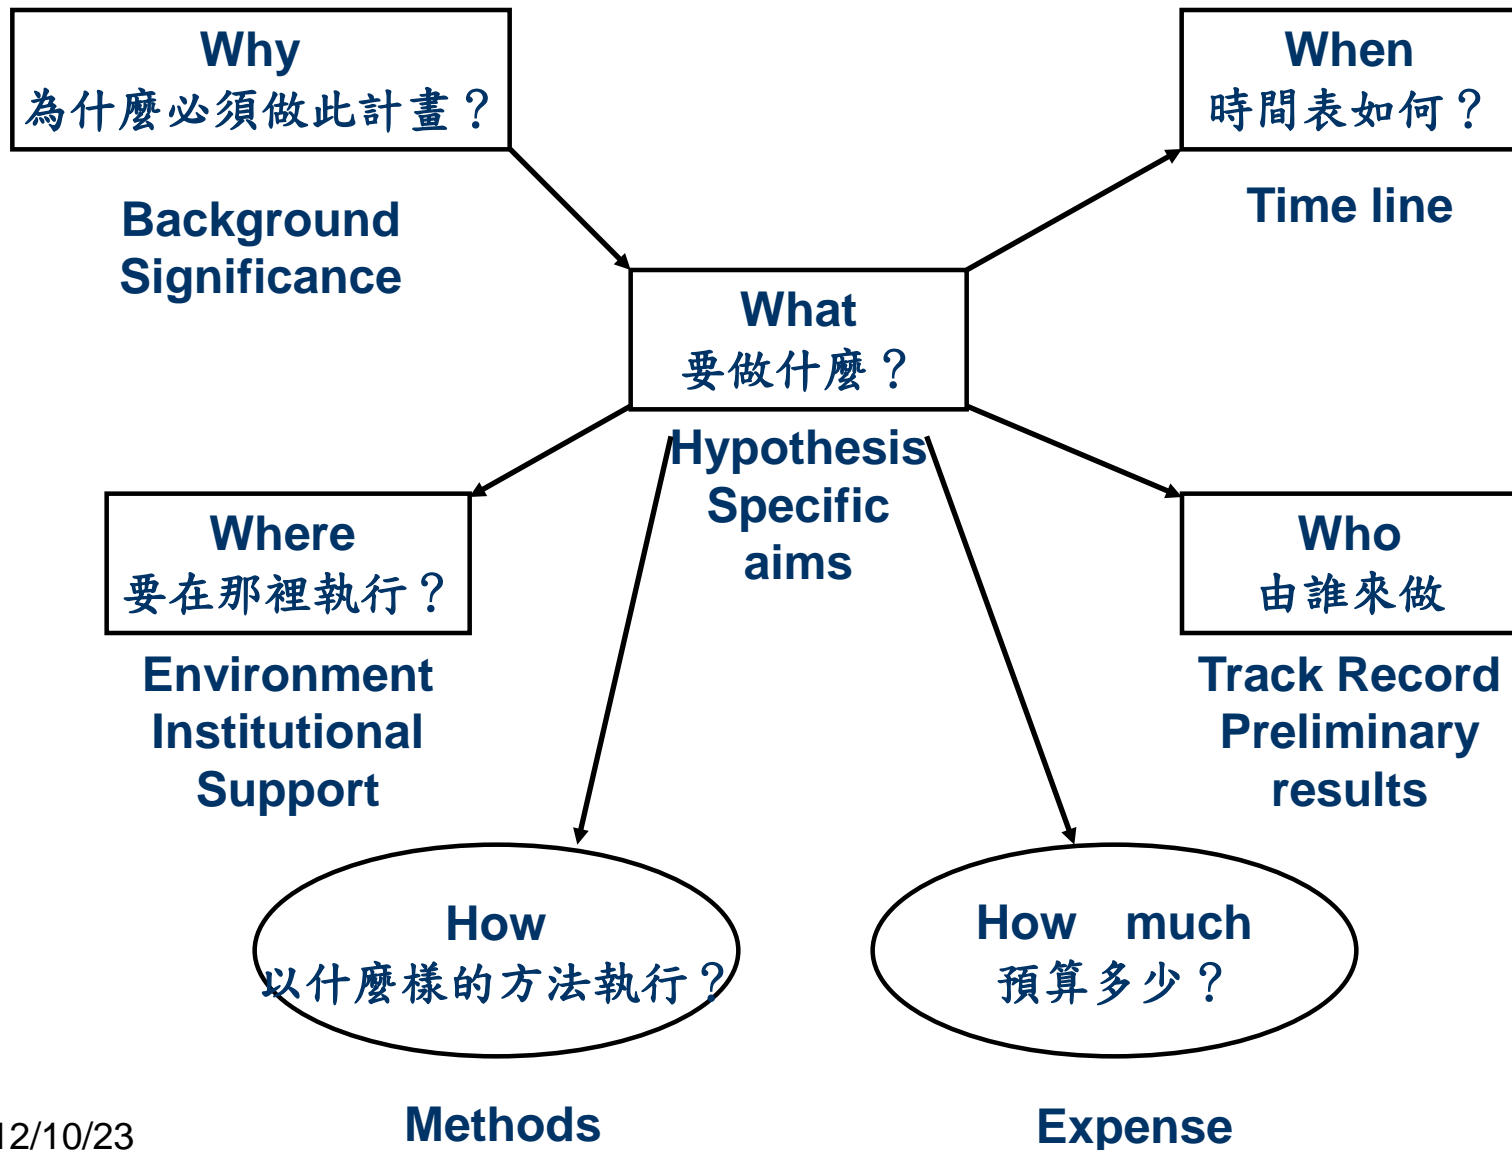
Why
為什麼必須做此計畫？

Background
Significance

When
時間表如何？

Time line

What
要做什麼？

Hypothesis
Specific
aims

Where
要在那裡執行？

Environment
Institutional
Support

Who
由誰來做

Track Record
Preliminary
results

How
以什麼樣的方法執行？

How much
預算多少？

12/10/23

Methods

Expense